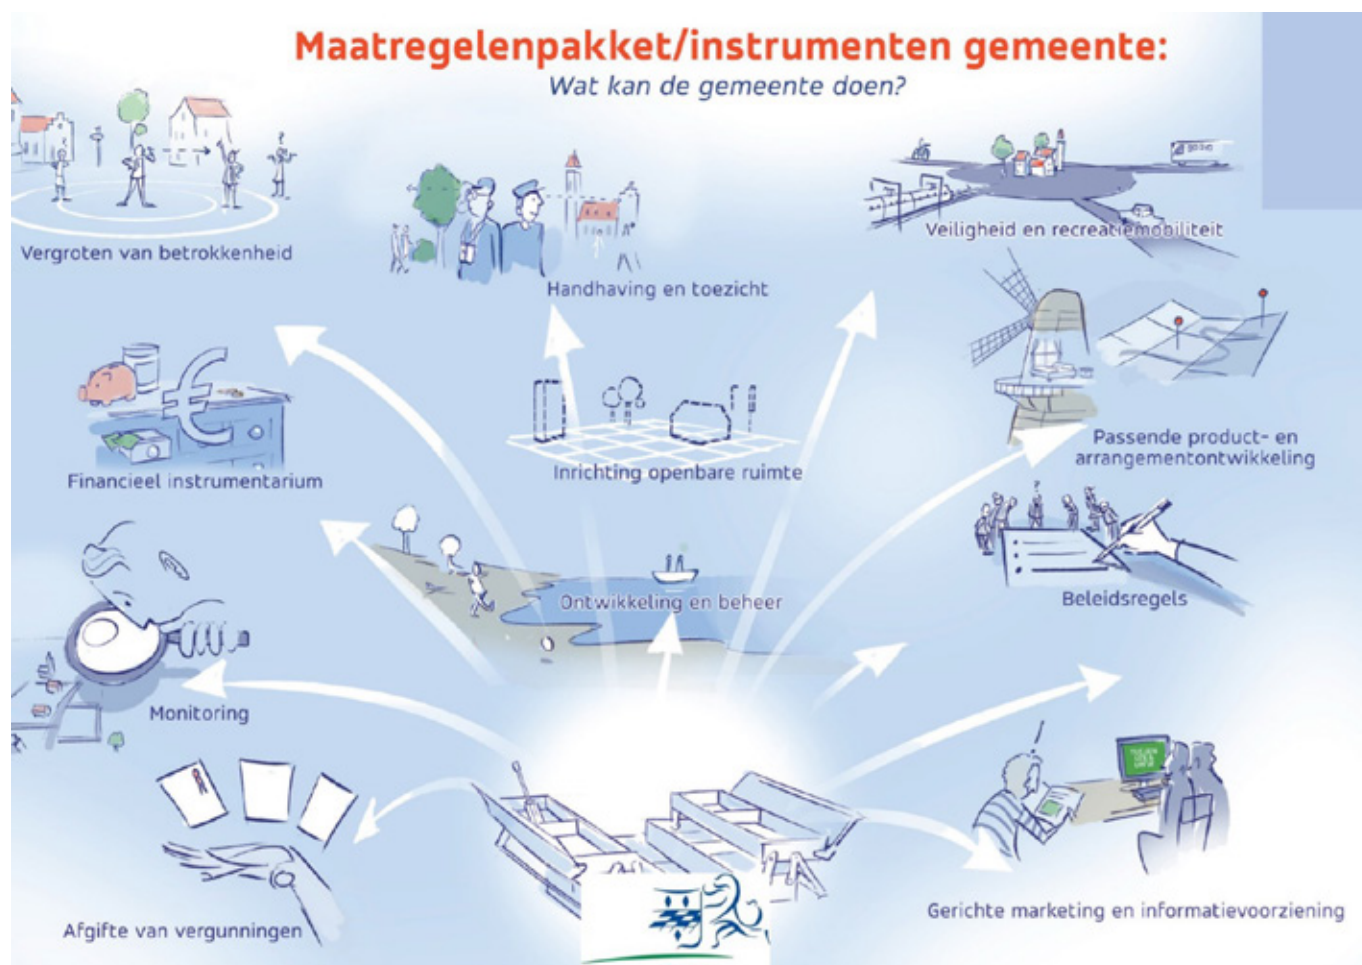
Maatregelenpakket/instrumenten gemeente:
Wat kan de gemeente doen?

Vergroten van betrokkenheid

Handhaving en toezicht

Veiligheid en recreatiemobiliteit

Passende product- en arrangementontwikkeling

Financieel instrumentarium

Inrichting openbare ruimte

Beleidsregels

Ontwikkeling en beheer

Monitoring

Afgifte van vergunningen

Gerichte marketing en informatievoorziening